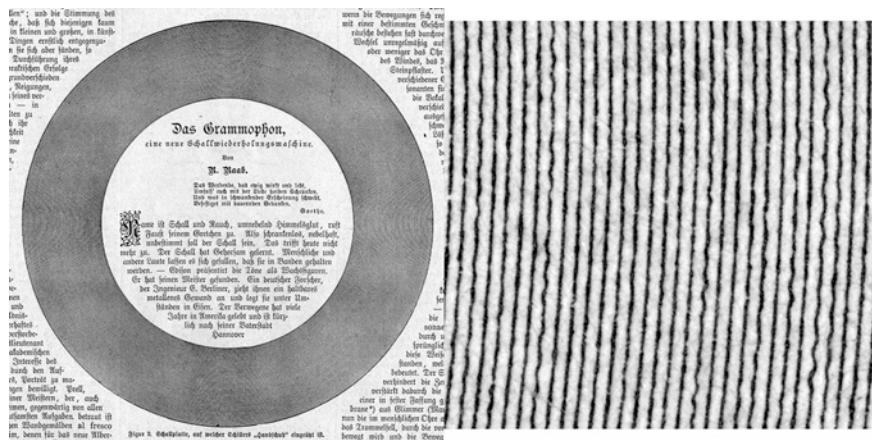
Das Grammophon,
eine neue Schallwiederholungsmaschine.

Von
A. Raab.

Das Werdende, das ewig wirkt und lebt,
Umfass' euch mit der Liebe holden Schranken,
Und was in schwankender Erscheinung schwebt,
Befestiget mit dauernden Gedanken.

Goethe.

Name ist Schall und Rauch, umnebelnd Himmelsglut, ruft Faust seinem Gretchen zu. Also schrankenlos, nebelhaft, unbestimmt soll der Schall sein. Das trifft heute nicht mehr zu. Der Schall hat Gehorsam gelernt. Menschliche und andere Laute lassen sich fassen, daß sie in Banden gehalten werden. — Edison präsentiert die Töne als Wachsfiguren. Er hat seinen Meister gefunden. Ein deutscher Forscher, der Ingenieur E. Berliner, zieht ihnen ein haltbares metallenes Gewand an und legt sie unter Umständen in Eisen. Der Verwegene hat viele Jahre in Amerika gelebt und ist kürzlich nach seiner Vaterstadt Hannover

Figur 3. Schallplatte, auf welcher Schillers „Handschuh" eingraviert ist.

ken"; und die Stimmung bei de, daß sich diejenigen kaum im Kleinen und großen, in künstl Dingen ernstlich entgegengn sie sich aber fänden, so Durchführung ihres praktischen Erfolge grundverschieden Neigungen, seinen wo — in llen zu lfeit ine ie

nen und Anst haftes wesbe iter akademischen Interesse bei durch den Auf Porträt zu ma gen bewilligt. Preß einer Meistern, der, auch iner, gegenwärtig von allen allenden Aufgaben, betraut ist Wandgemälden al fresco ken, denen für das neue Albert

wenn die Bewegungen sich rege mit einer bestimmten Geschw räusche desselben fast durchwe Wechsel unregelmäßig auf oder weniger das Ohr des Windes, das S Steinpflaster. V verschiedener C sonanten fi die Vokal verschiel aufgef schen

die nonne schwung sprünglich diese Weis funden, we bedeutet. Der S verbindert die Ze verbirdt dadurch die einer in fester Fassung g brane*) aus Glimmer (Mica nur die im menschlichen Ohr a das Trommelfell, durch die ne bewegt wird und die Bewe